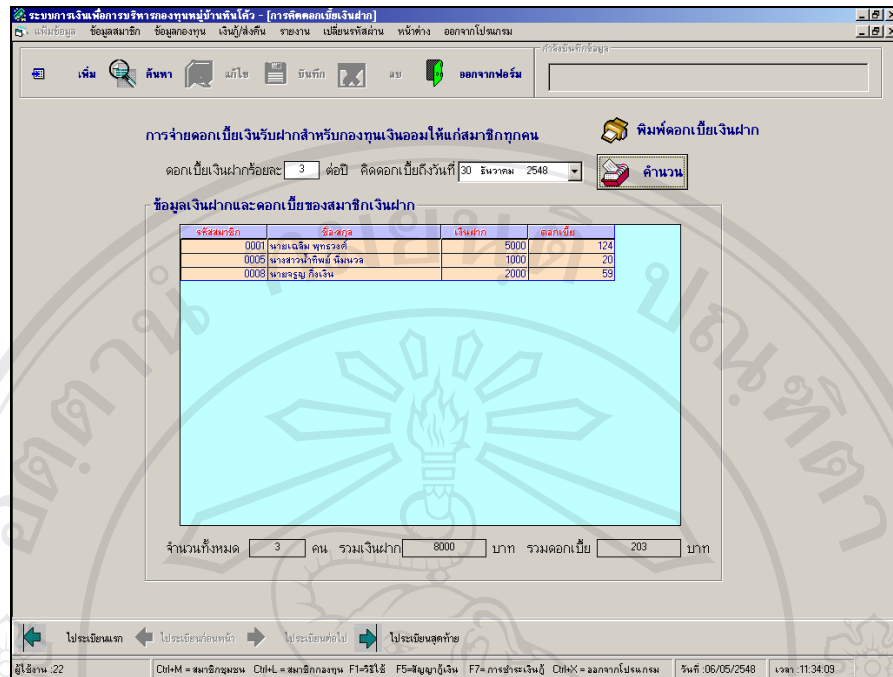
ระบบการเงินเพื่อการบริหารกองทุนหมู่บ้านหินโค้ว - [การคิดดอกเบี้ยเงินฝาก]

แฟ้มข้อมูล ข้อมูลสมาชิก ข้อมูลกองทุน เงินกู้/ส่งคืน รายงาน เปลี่ยนรหัสผ่าน หน้าต่าง ออกจากโปรแกรม

เพิ่ม ค้นหา แก้ไข บันทึก ลบ ออกจากฟอร์ม

กำลังบันทึกข้อมูล

การจ่ายดอกเบี้ยเงินรับฝากสำหรับกองทุนเงินออมให้แก่สมาชิกทุกคน

พิมพ์ดอกเบี้ยเงินฝาก

ดอกเบี้ยเงินฝากร้อยละ 3 ต่อปี คิดดอกเบี้ยถึงวันที่ 30 ธันวาคม 2548

คำนวน

ข้อมูลเงินฝากและดอกเบี้ยของสมาชิกเงินฝาก

| รหัสสมาชิก | ชื่อสกุล | เงินฝาก | ดอกเบี้ย |
|---|---|---|---|
| 0001 | นายเฉลิม พุทธวงศ์ | 5000 | 124 |
| 0005 | นางสาวน้ำทิพย์ นิลนวล | 1000 | 20 |
| 0008 | นายจรูญ กิ่งเงิน | 2000 | 59 |

จำนวนทั้งหมด 3 คน รวมเงินฝาก 8000 บาท รวมดอกเบี้ย 203 บาท

ไประเบียนแรก ไประเบียนก่อนหน้า ไประเบียนต่อไป ไประเบียนสุดท้าย

ผู้ใช้งาน :22 Ctrl+M = สมาชิกชุมชน Ctrl+L = สมาชิกกองทุน F1=วิธีใช้ F5=สัญญากู้เงิน F7= การชำระเงินกู้ Ctrl+X = ออกจากโปรแกรม วันที่ :06/05/2548 เวลา :11:34:09